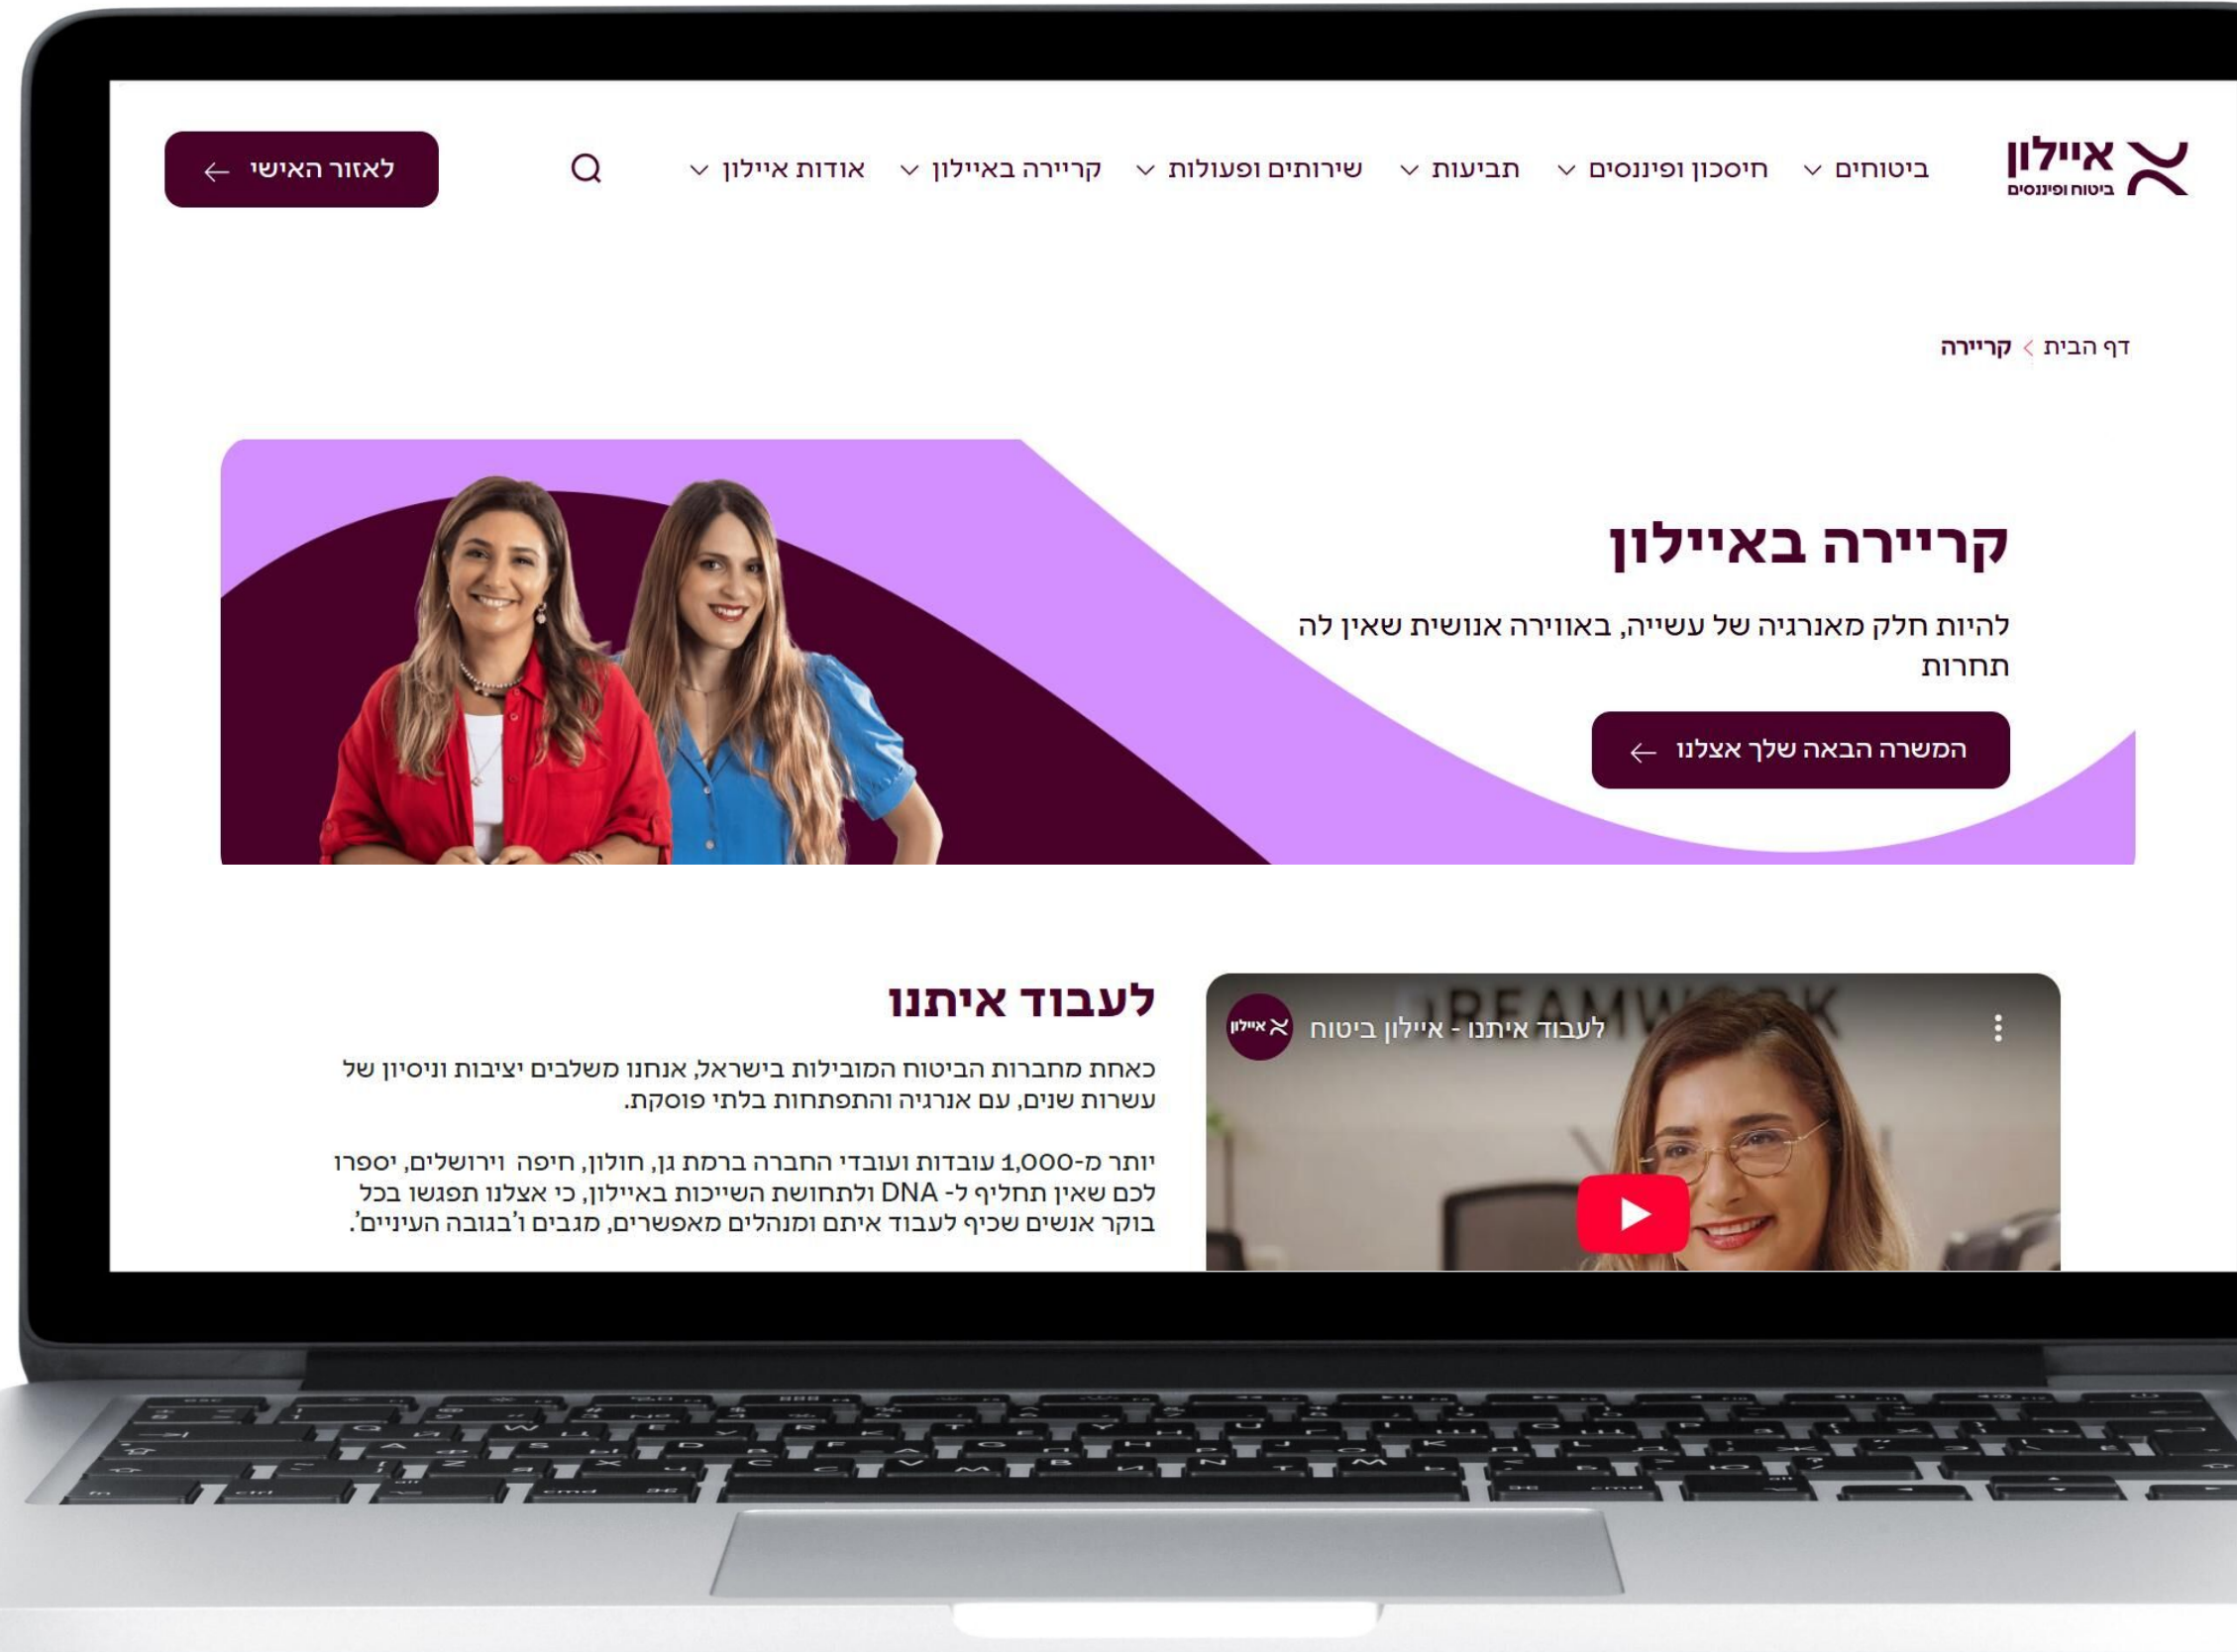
איילון
ביטוח ופיננסים

ביטוחים
חיסכון ופיננסים
תביעות
שירותים ופעולות
קריירה באיילון
אודות איילון

לאזור האישי

דף הבית > קריירה

קריירה באיילון

להיות חלק מאנרגיה של עשייה, באווירה אנושית שאין לה תחרות

המשרה הבאה שלך אצלנו

לעבוד איתנו

כאחת מחברות הביטוח המובילות בישראל, אנחנו משלבים יציבות וניסיון של עשרות שנים, עם אנרגיה והתפתחות בלתי פוסקת.

יותר מ-1,000 עובדות ועובדי החברה ברמת גן, חולון, חיפה וירושלים, יספרו לכם שאין תחליף ל- DNA ולתחושת השייכות באיילון, כי אצלנו תפגשו בכל בוקר אנשים שכיף לעבוד איתם ומנהלים מאפשרים, מגבים ו'בגובה העיניים'.

איילון
לעבוד איתנו - איילון ביטוח